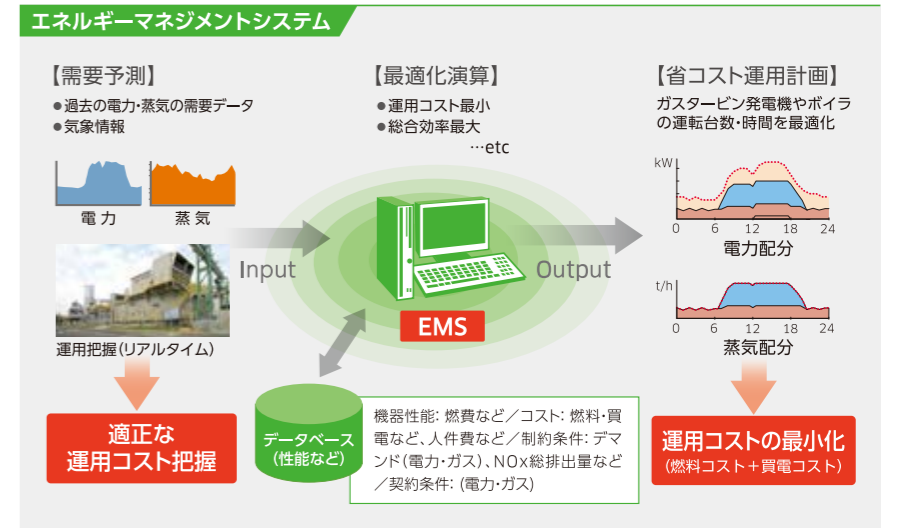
エネルギーマネジメントシステム

【需要予測】
●過去の電力・蒸気の需要データ
●気象情報

電力　蒸気

運用把握（リアルタイム）

適正な
運用コスト把握

【最適化演算】
●運用コスト最小
●総合効率最大
…etc

Input

Output

EMS

データベース
（性能など）

機器性能: 燃費など／コスト: 燃料・買電など、人件費など／制約条件: デマンド（電力・ガス）、NOx総排出量など／契約条件: （電力・ガス）

【省コスト運用計画】
ガスタービン発電機やボイラの運転台数・時間を最適化

kW
0　6　12　18　24
電力配分

t/h
0　6　12　18　24
蒸気配分

運用コストの最小化
（燃料コスト＋買電コスト）